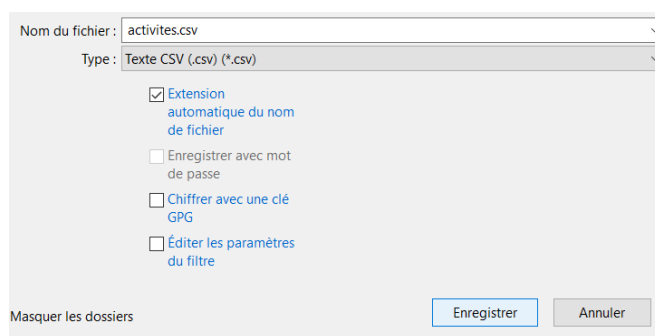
Nom du fichier : activites.csv

Type : Texte CSV (.csv) (*.csv)

☑ Extension automatique du nom de fichier

☐ Enregistrer avec mot de passe

☐ Chiffrer avec une clé GPG

☐ Éditer les paramètres du filtre

Masquer les dossiers

Enregistrer

Annuler